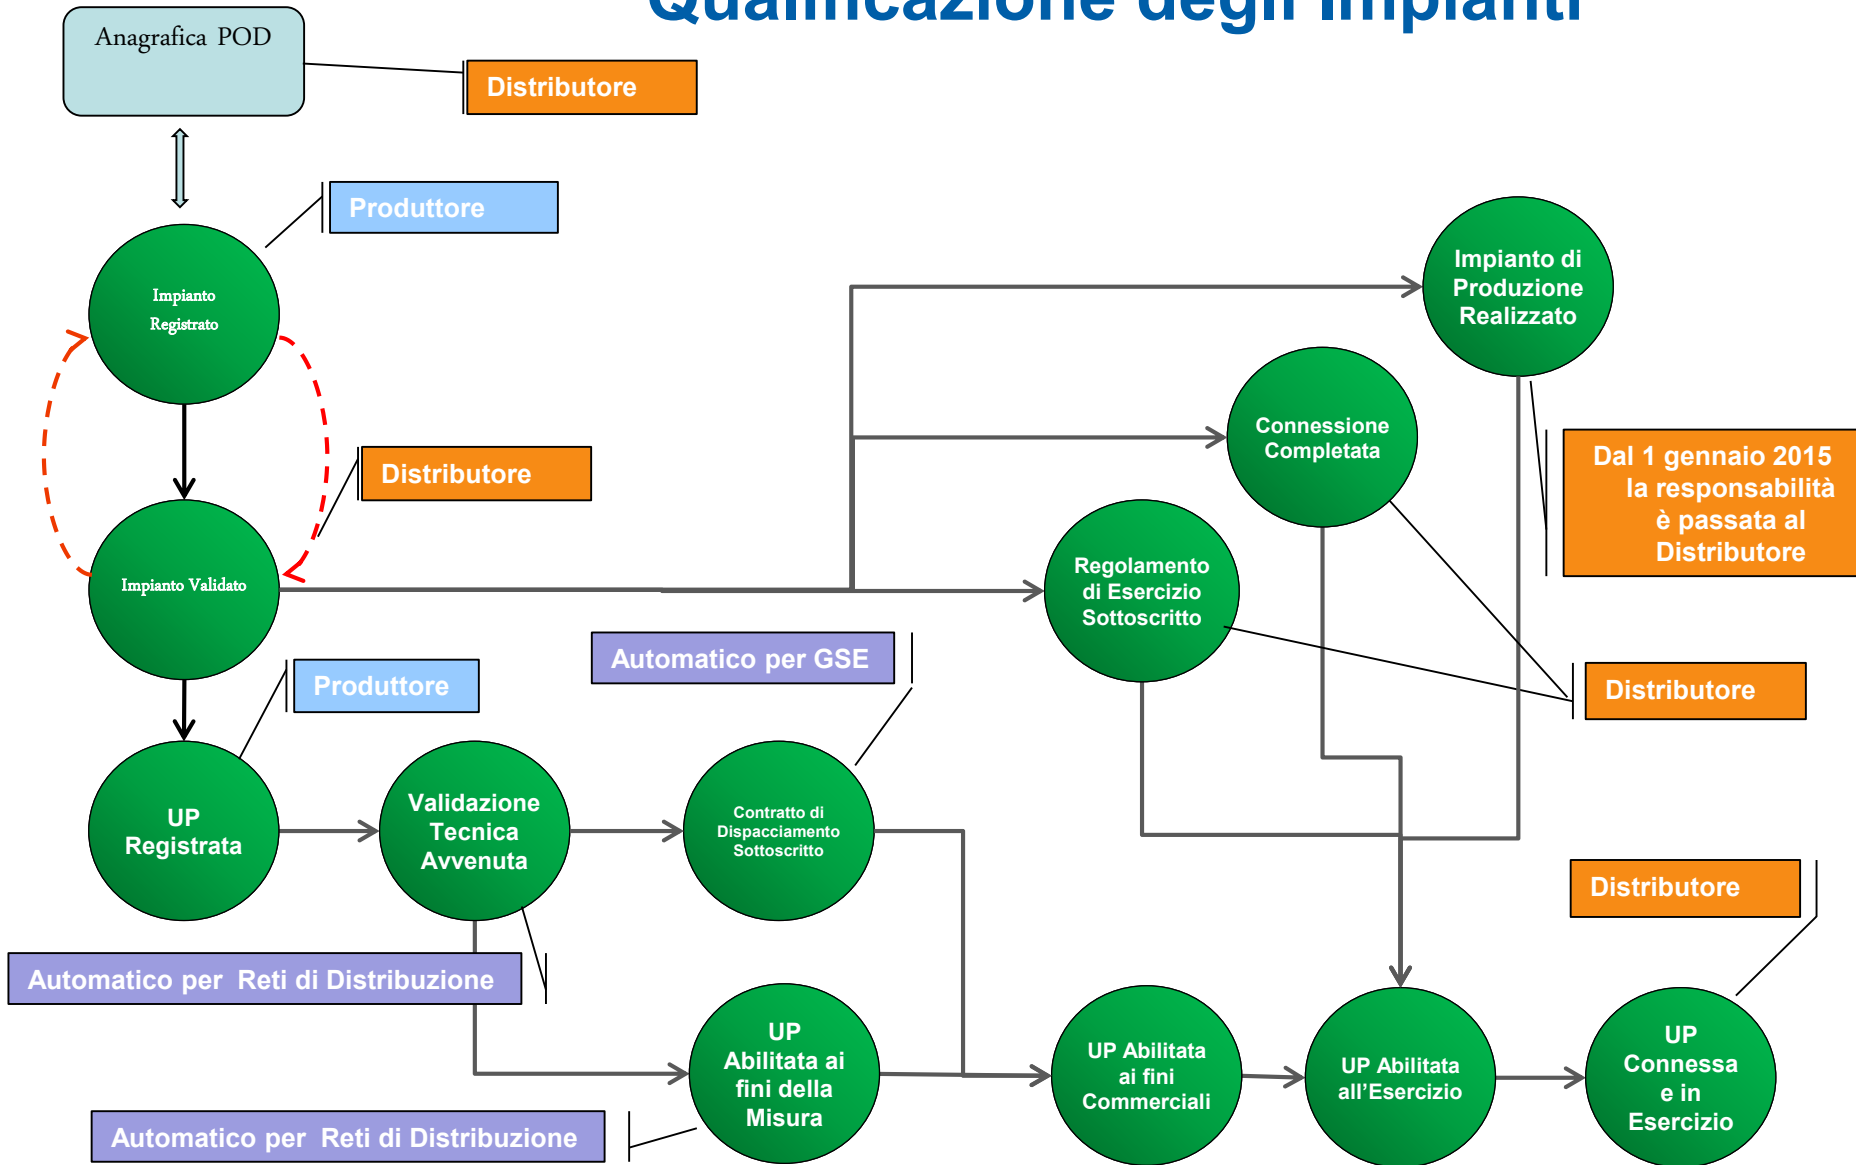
Qualificazione degli impianti

Anagrafica POD

Distributore

Produttore

Impianto Registrato

Distributore

Impianto Validato

Produttore

UP Registrata

Validazione Tecnica Avvenuta

Contratto di Dispacciamento Sottoscritto

Automatico per GSE

Impianto di Produzione Realizzato

Connessione Completata

Regolamento di Esercizio Sottoscritto

Dal 1 gennaio 2015 la responsabilità è passata al Distributore

Distributore

Distributore

Automatico per Reti di Distribuzione

UP Abilitata ai fini della Misura

UP Abilitata ai fini Commerciali

UP Abilitata all'Esercizio

UP Connessa e in Esercizio

Automatico per Reti di Distribuzione